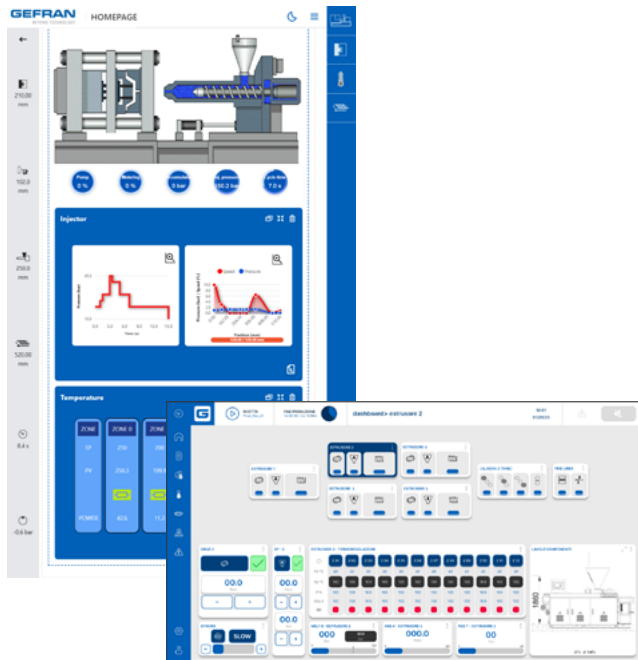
GEFRAN
BEYOND TECHNOLOGY
HOMEPAGE

210,00 mm
102,0 mm
250,0 mm
520,00 mm
8,4 s
-0,6 bar

Pump 0 %
Watering 0 %
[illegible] 0 bar
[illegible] 150.3 bar
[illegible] 7.0 s

Injector

Speed
Pressure

Temperature

ZONE
SP
PV
POWER

ZONE I
210
250,3
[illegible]

ZONE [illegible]
210
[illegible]
11,2

dashboard> estrusore 2

ESTRUSORE 1
ESTRUSORE 2
ESTRUSORE 3
ESTRUSORE 4
ESTRUSORE 5
CALANDRA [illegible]
TRAFILATRICE

00.0
SLOW
000.0
1880
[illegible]